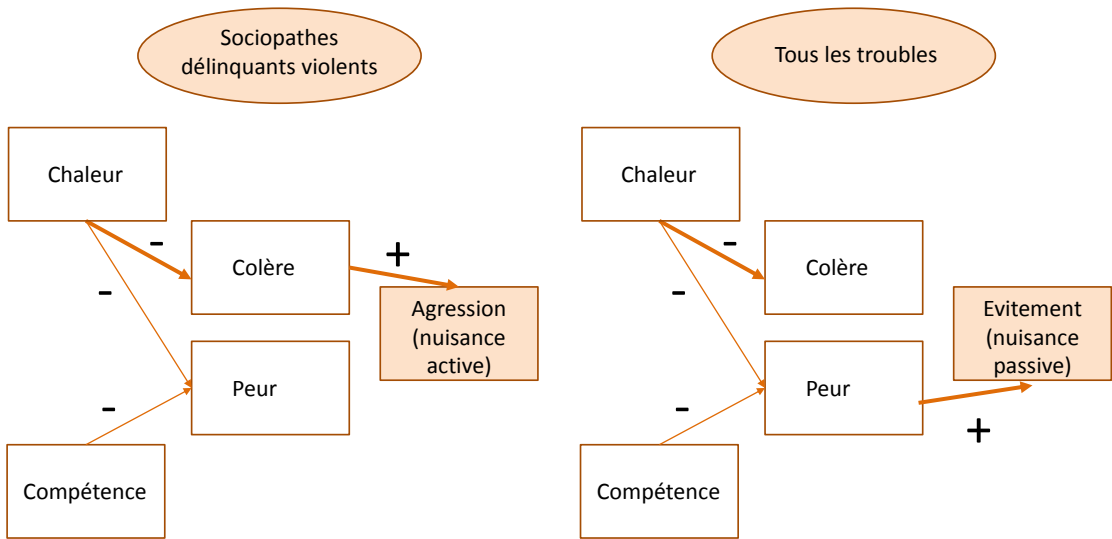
Sociopathes délinquants violents

Chaleur

-

-

Colère

+

Agression (nuisance active)

Peur

-

Compétence

Tous les troubles

Chaleur

-

-

Colère

Evitement (nuisance passive)

Peur

-

+

Compétence